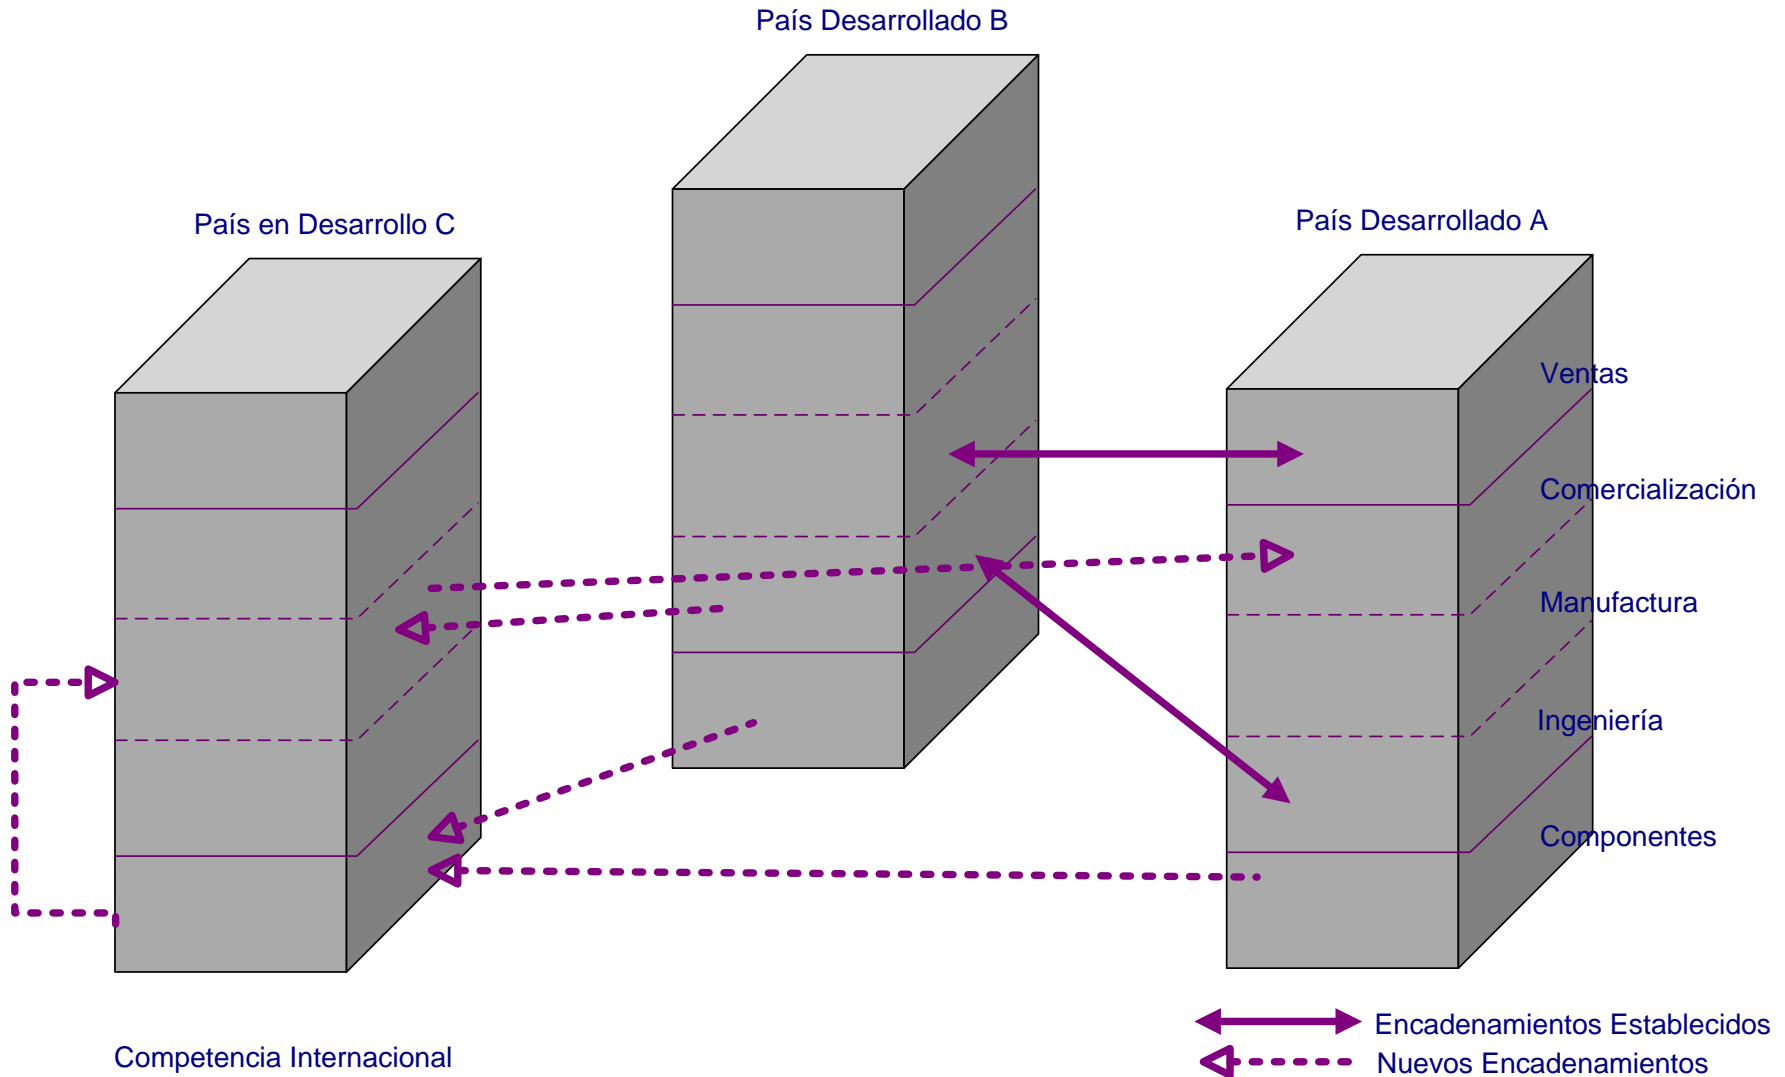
País Desarrollado B

País en Desarrollo C

País Desarrollado A

Ventas

Comercialización

Manufactura

Ingeniería

Componentes

Competencia Internacional

Encadenamientos Establecidos

Nuevos Encadenamientos